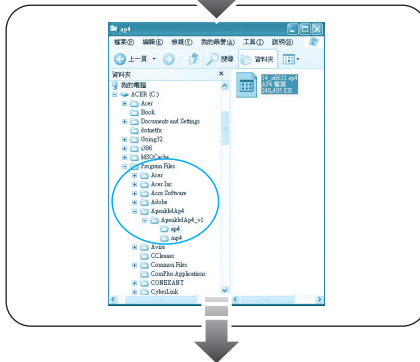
mp4

檔案(F) 編輯(E) 檢視(V) 我的最愛(A) 工具(T) 說明(H)

上一頁 搜尋 資料夾

資料夾

我的電腦
ACER (C:)
Acer
Book
Documents and Settings
dotnetfx
Going32
i386
MSOCache
Program Files
Acer
Acer Inc
Acro Software
Adobe
ApexltdAp4
ApexltdAp4_v1
mp4
mp4
Avan
CCleaner
Common Files
ComPlus Applications
CONEXANT
CyberLink

14_a0831.mp4
MP4 檔案
248,493 KB